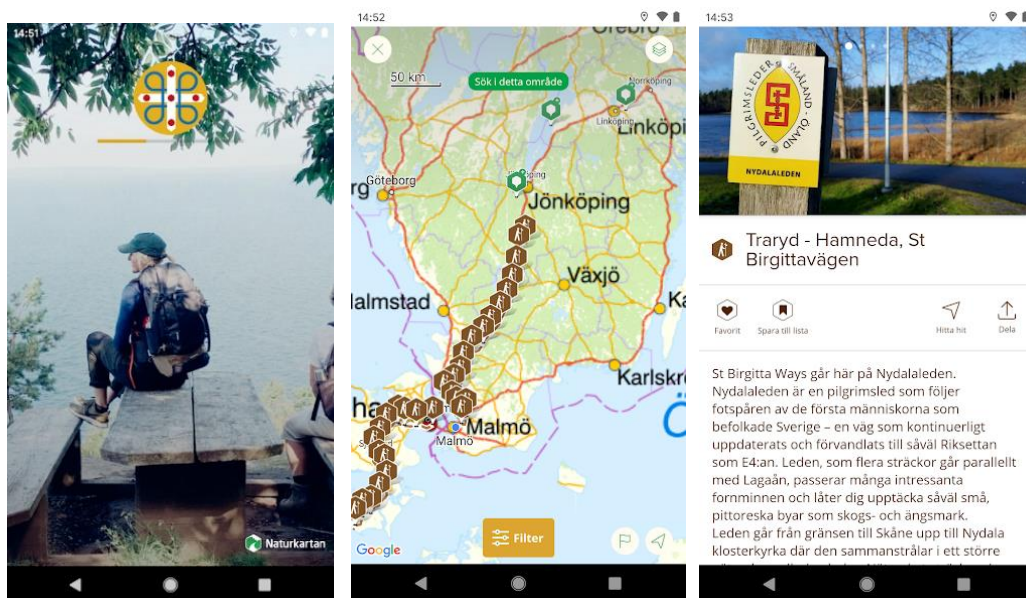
14:51

Naturkartan

14:52

50 km

Sök i detta område

Örebro

Norrköping

Linköping

Linköpi

Göteborg

Jönköping

Jönköping

Växjö

Halmstad

Ka

Karlskr

Malmö

Malmö

Filter

Google

14:53

PILGRIMSLEDER SMÅLAND ÖLAND

NYDALALEDEN

Traryd - Hamneda, St Birgittavägen

Favorit

Spara till lista

Hitta hit

Dela

St Birgitta Ways går här på Nydalaleden. Nydalaleden är en pilgrimsled som följer fotspåren av de första människorna som befolkade Sverige – en väg som kontinuerligt uppdaterats och förvandlats till såväl Riksettan som E4:an. Leden, som flera sträckor går parallellt med Lagaån, passerar många intressanta fornminnen och låter dig upptäcka såväl små, pittoreska byar som skogs- och ängsmark. Leden går från gränsen till Skåne upp till Nydala klosterkyrka där den sammanstrålar i ett större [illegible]